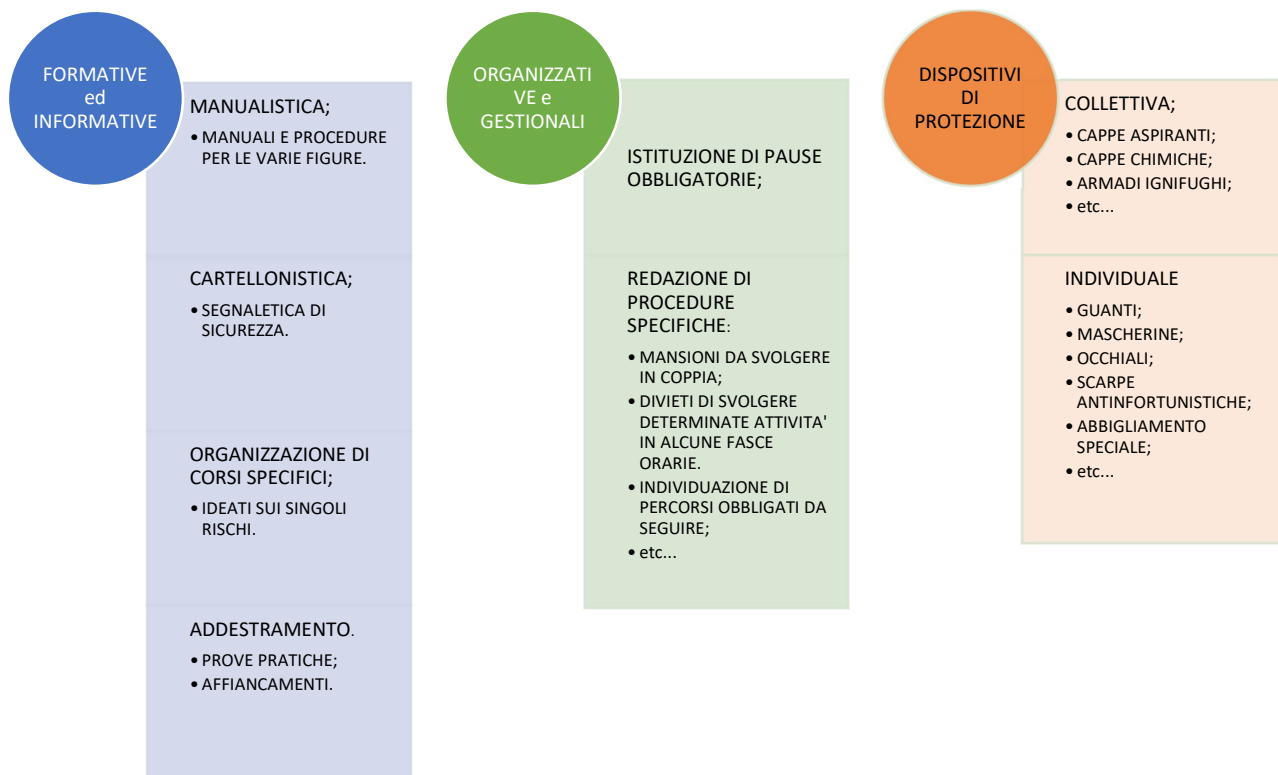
FORMATIVE ed INFORMATIVE

MANUALISTICA;
• MANUALI E PROCEDURE PER LE VARIE FIGURE.

CARTELLONISTICA;
• SEGNALETICA DI SICUREZZA.

ORGANIZZAZIONE DI CORSI SPECIFICI;
• IDEATI SUI SINGOLI RISCHI.

ADDESTRAMENTO.
• PROVE PRATICHE;
• AFFIANCAMENTI.

ORGANIZZATI VE e GESTIONALI

ISTITUZIONE DI PAUSE OBBLIGATORIE;

REDAZIONE DI PROCEDURE SPECIFICHE:
• MANSIONI DA SVOLGERE IN COPPIA;
• DIVIETI DI SVOLGERE DETERMINATE ATTIVITA' IN ALCUNE FASCE ORARIE.
• INDIVIDUAZIONE DI PERCORSI OBBLIGATI DA SEGUIRE;
• etc...

DISPOSITIVI DI PROTEZIONE

COLLETTIVA;
• CAPPE ASPIRANTI;
• CAPPE CHIMICHE;
• ARMADI IGNIFUGHI;
• etc...

INDIVIDUALE
• GUANTI;
• MASCHERINE;
• OCCHIALI;
• SCARPE ANTINFORTUNISTICHE;
• ABBIGLIAMENTO SPECIALE;
• etc...